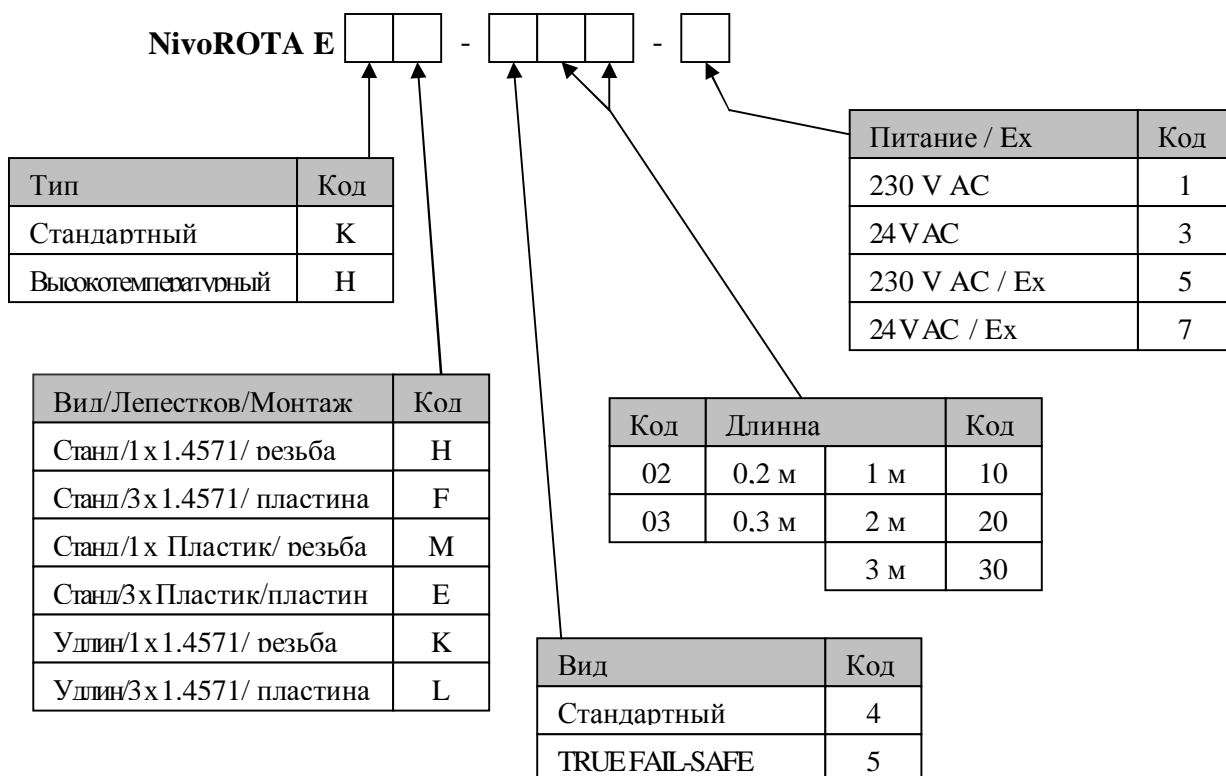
NivoROTA E - -

| Питание / Ex | Код |
|---|---|
| 230 V AC | 1 |
| 24 V AC | 3 |
| 230 V AC / Ex | 5 |
| 24 V AC / Ex | 7 |

| Тип | Код |
|---|---|
| Стандартный | K |
| Высокотемпературный | H |

| Вид/Лепестков/Монтаж | Код |
|---|---|
| Станд/1 x 1.4571/ резьба | H |
| Станд/3 x 1.4571/ пластина | F |
| Станд/1 x Пластик/ резьба | M |
| Станд/3 x Пластик/пластин | E |
| Удлин/1 x 1.4571/ резьба | K |
| Удлин/3 x 1.4571/ пластина | L |

| Код | Длинна | | Код |
|---|---|---|---|
| 02 | 0,2 м | 1 м | 10 |
| 03 | 0,3 м | 2 м | 20 |
| | | 3 м | 30 |

| Вид | Код |
|---|---|
| Стандартный | 4 |
| TRUE FAIL-SAFE | 5 |